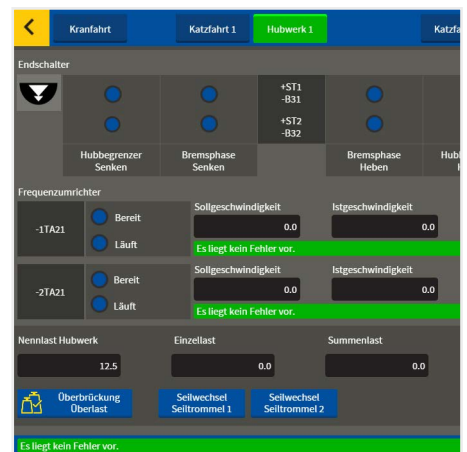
<

Kranfahrt

Katzfahrt 1

Hubwerk 1

Katzf

Endschalter

+ST1
-B31

+ST2
-B32

Hubbegrenzer Senken

Bremsphase Senken

Bremsphase Heben

Hubl

Frequenzumrichter

-1TA21

Bereit

Läuft

Sollgeschwindigkeit

0.0

Istgeschwindigkeit

0.0

Es liegt kein Fehler vor.

-2TA21

Bereit

Läuft

Sollgeschwindigkeit

0.0

Istgeschwindigkeit

0.0

Es liegt kein Fehler vor.

Nennlast Hubwerk

12.5

Einzellast

0.0

Summenlast

0.0

Überbrückung Überlast

Seilwechsel Seiltrommel 1

Seilwechsel Seiltrommel 2

Es liegt kein Fehler vor.